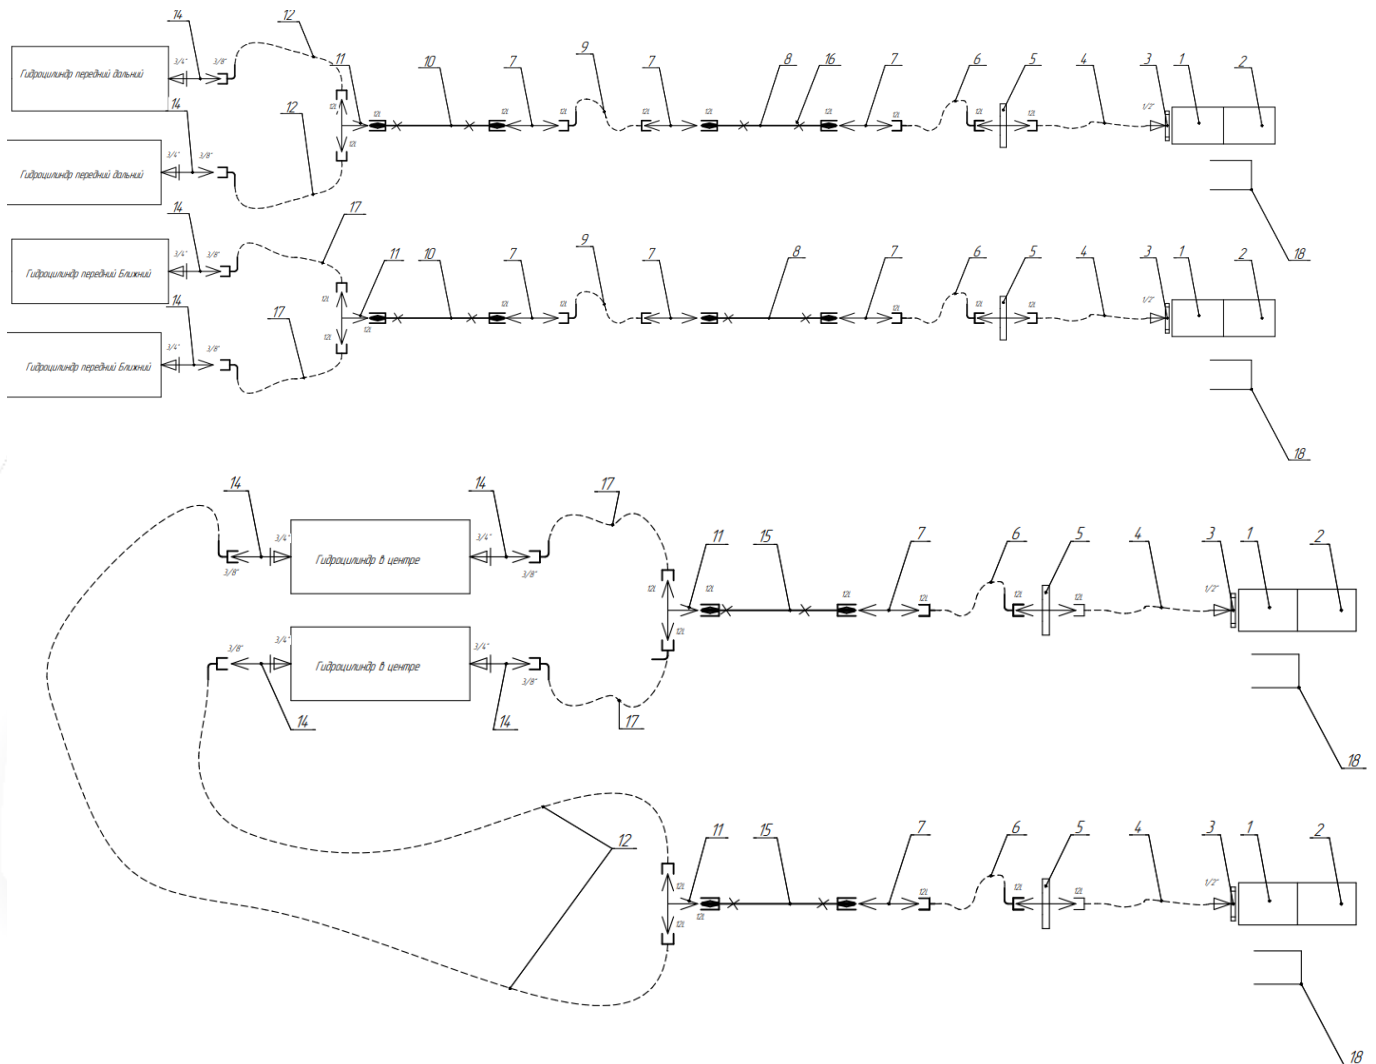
14 12 11 10 7 9 7 8 16 7 6 5 4 3 1 2

Гидроцилиндр передний дальний

3/4" 3/8"

14 12

Гидроцилиндр передний дальний

3/4" 3/8"

12L 12L 12L 12L 12L 12L 12L 12L 12L 12L

1/2"

18

14 17 11 10 7 9 7 8 7 6 5 4 3 1 2

Гидроцилиндр передний Ближний

3/4" 3/8"

14 17

Гидроцилиндр передний Ближний

3/4" 3/8"

12L 12L 12L 12L 12L 12L 12L 12L 12L

1/2"

18

14 14 17 11 15 7 6 5 4 3 1 2

3/4" Гидроцилиндр в центре 3/4"

3/8" 3/8"

3/8" 3/4" Гидроцилиндр в центре 3/4"

3/8"

12L 12L 12L 12L 12L 12L 12L

1/2"

14 14 17

18

12

11 15 7 6 5 4 3 1 2

12L 12L 12L 12L 12L 12L

1/2"

18